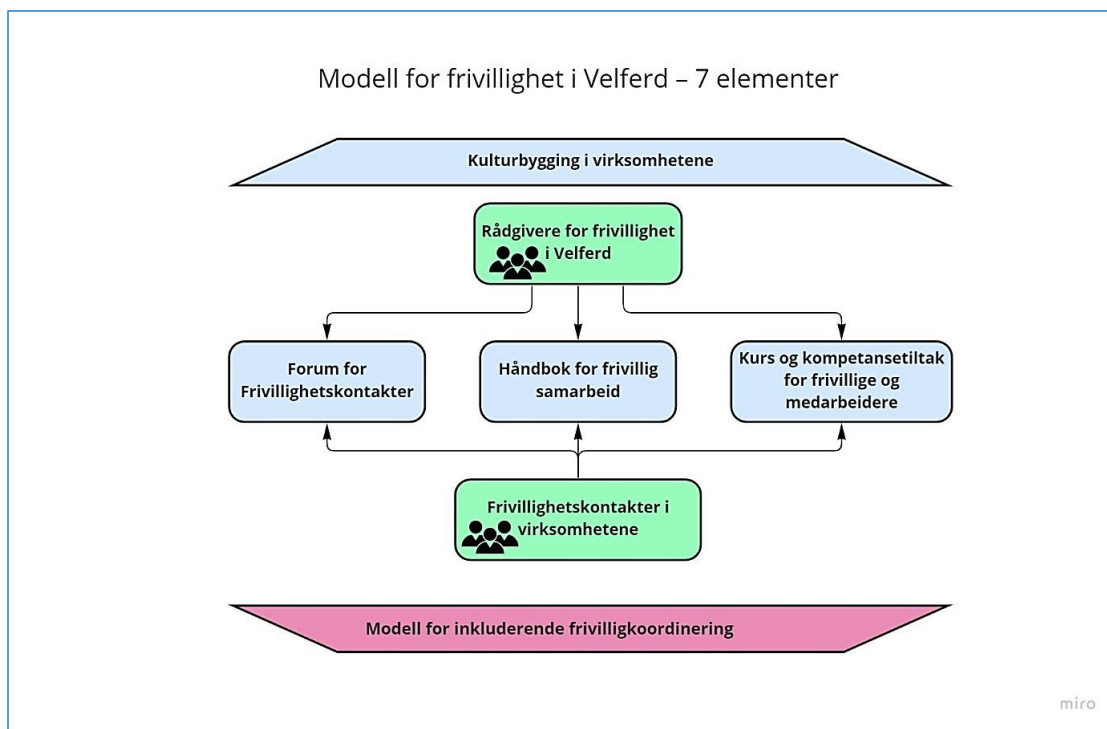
Modell for frivillighet i Velferd – 7 elementer

Kulturbygging i virksomhetene

Rådgivere for frivillighet i Velferd

Forum for Frivillighetskontakter

Håndbok for frivillig samarbeid

Kurs og kompetansetiltak for frivillige og medarbeidere

Frivillighetskontakter i virksomhetene

Modell for inkluderende frivilligkoordinering

miro